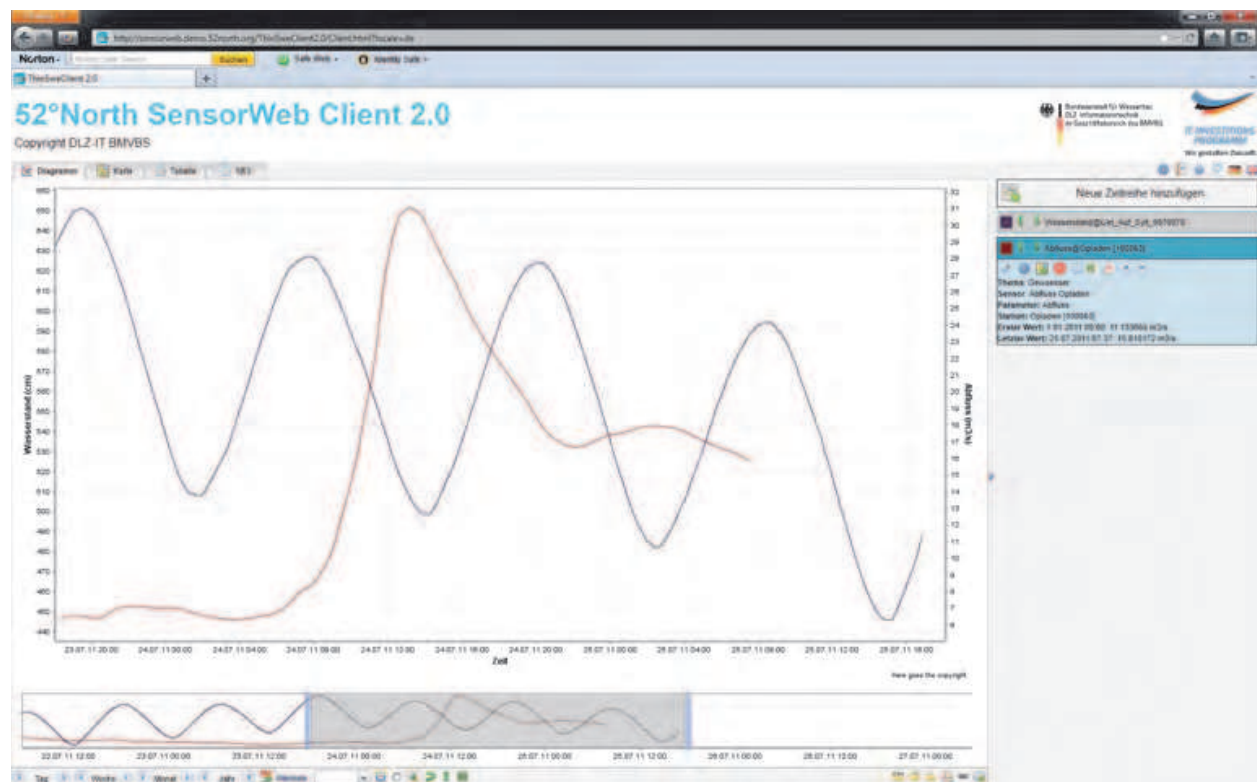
http://sensorweb.demo.52north.org/ThinSweClient2.0/Client.html?locale=de

Norton · Suchen · Safe Web · Identity Safe

ThinSweClient 2.0

52°North SensorWeb Client 2.0

Copyright DLZ-IT BMVBS

Diagramm · Karte · Tabelle · SES

Neue Zeitreihe hinzufügen

Wasserstand@Lihl_Aqf_Syd_9876976

Abfluss@Opladen [100063]

Thema: Gewaesser
Sensor: Abfluss Opladen
Parameter: Abfluss
Station: Opladen [100063]
Erster Wert: 1.01.2011 00:00: 11.153664 m3/s
Letzter Wert: 25.07.2011 07:37: 15.816172 m3/s

Wasserstand (cm)

Abfluss (m3/s)

660, 650, 640, 630, 620, 610, 600, 590, 580, 570, 560, 550, 540, 530, 520, 510, 500, 490, 480, 470, 460, 450, 440

32, 31, 30, 29, 28, 27, 26, 25, 24, 23, 22, 21, 20, 19, 18, 17, 16, 15, 14, 13, 12, 11, 10, 9, 8, 7, 6

23.07.11 20:00 · 24.07.11 00:00 · 24.07.11 04:00 · 24.07.11 08:00 · 24.07.11 12:00 · 24.07.11 16:00 · 24.07.11 20:00 · 25.07.11 00:00 · 25.07.11 04:00 · 25.07.11 08:00 · 25.07.11 12:00 · 25.07.11 16:00

Zeit

Here goes the copyright

22.07.11 12:00 · 23.07.11 00:00 · 23.07.11 12:00 · 24.07.11 00:00 · 24.07.11 12:00 · 25.07.11 00:00 · 25.07.11 12:00 · 26.07.11 00:00 · 26.07.11 12:00 · 27.07.11 00:00

Tag · Woche · Monat · Jahr · Intervall